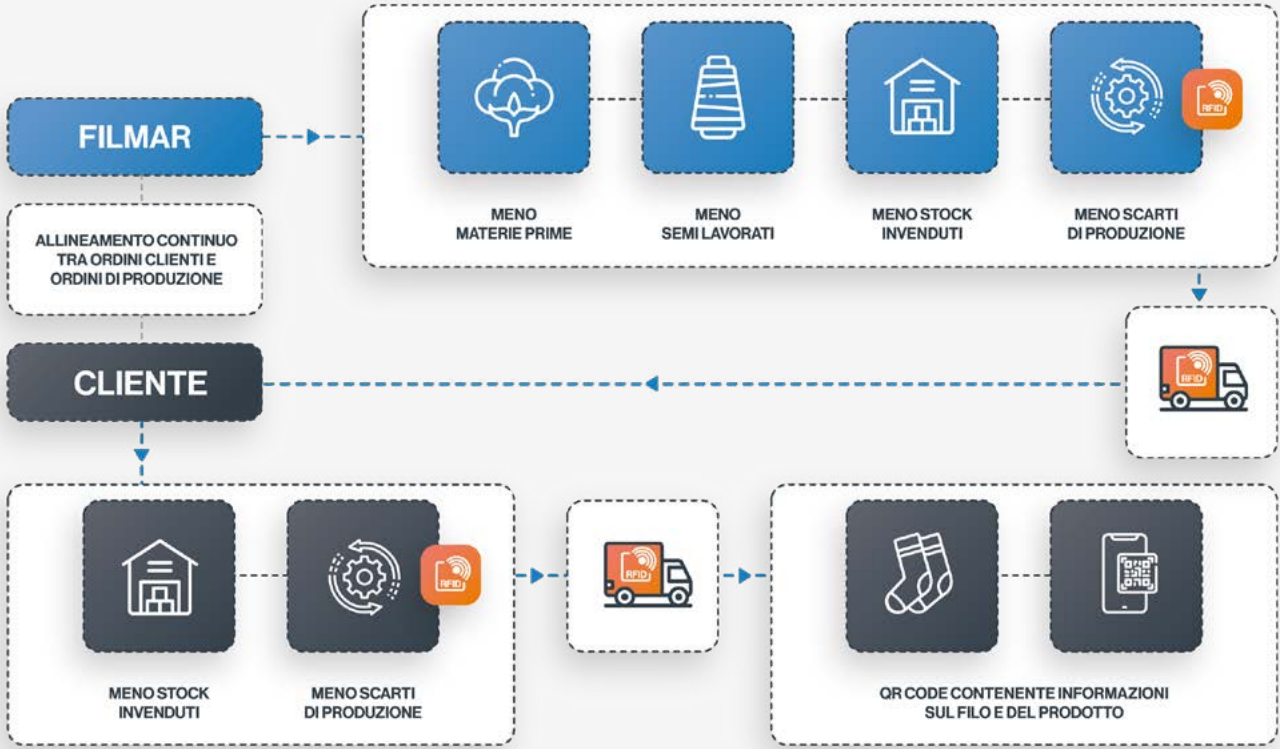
FILMAR

ALLINEAMENTO CONTINUO TRA ORDINI CLIENTI E ORDINI DI PRODUZIONE

MENO MATERIE PRIME

MENO SEMI LAVORATI

MENO STOCK INVENDUTI

RFID

MENO SCARTI DI PRODUZIONE

RFID

CLIENTE

MENO STOCK INVENDUTI

RFID

MENO SCARTI DI PRODUZIONE

RFID

QR CODE CONTENENTE INFORMAZIONI SUL FILO E DEL PRODOTTO